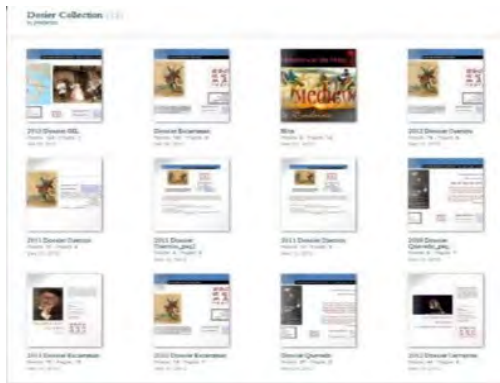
Dosier Collection (12)

2013 Dossier RBL

Dossier Excerpts

Bios

2012 Dossier Questio

2011 Dossier Dossier

2011 Dossier Questio_part

2011 Dossier Dossier

2009 Dossier Questio_pau

2013 Dossier Excerpts

2012 Dossier Excerpts

Dossier Questio

2012 Dossier Campus

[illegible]